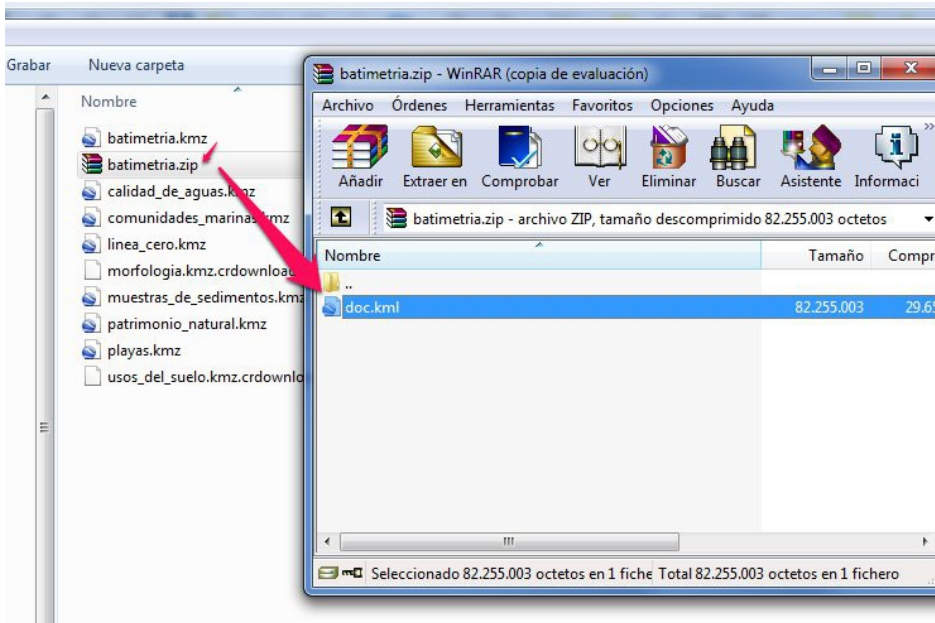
Grabar
Nueva carpeta
Nombre
batimetria.kmz
batimetria.zip
calidad_de_aguas.kmz
comunidades_marinas.kmz
linea_cero.kmz
morfologia.kmz.crdownloa
muestras_de_sedimentos.kmz
patrimonio_natural.kmz
playas.kmz
usos_del_suelo.kmz.crdownlo

batimetria.zip - WinRAR (copia de evaluación)
Archivo Órdenes Herramientas Favoritos Opciones Ayuda
Añadir Extraer en Comprobar Ver Eliminar Buscar Asistente Informaci
batimetria.zip - archivo ZIP, tamaño descomprimido 82.255.003 octetos

| Nombre | Tamaño | Compr |
|---|---|---|
| .. | | |
| doc.kml | 82.255.003 | 29.6 |

Seleccionado 82.255.003 octetos en 1 fiche Total 82.255.003 octetos en 1 fichero